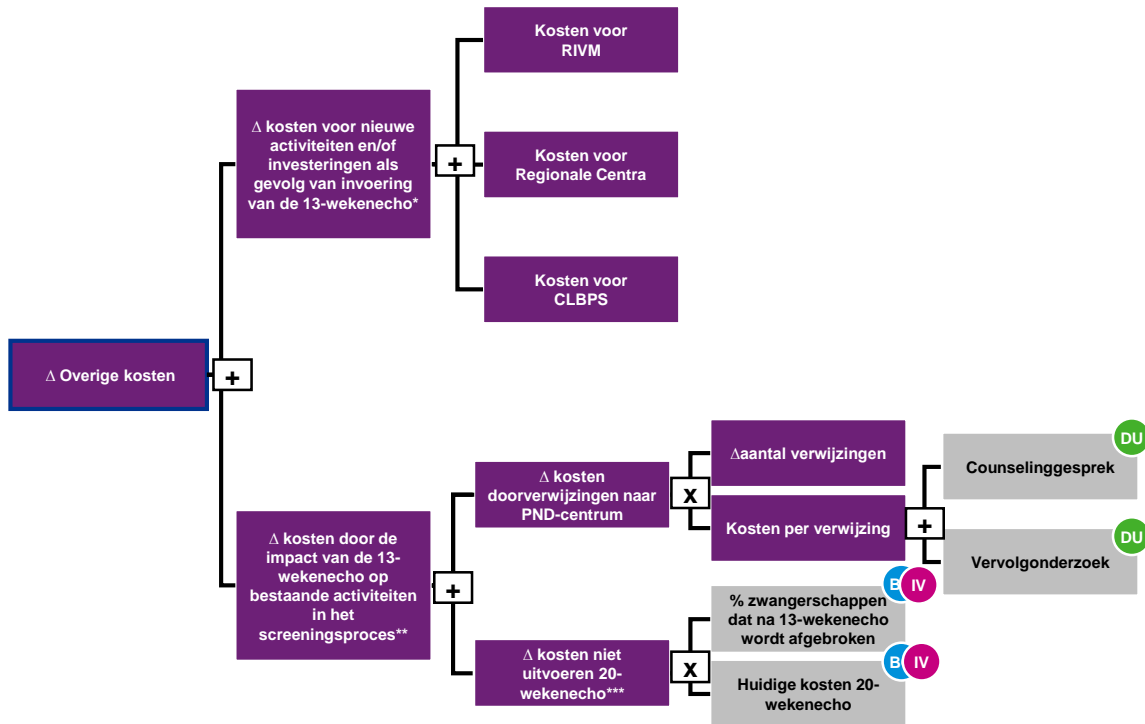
Δ Overige kosten

+

Δ kosten voor nieuwe activiteiten en/of investeringen als gevolg van invoering van de 13-wekenecho*

+

Kosten voor RIVM

Kosten voor Regionale Centra

Kosten voor CLBPS

Δ kosten door de impact van de 13-wekenecho op bestaande activiteiten in het screeningsproces**

+

Δ kosten doorverwijzingen naar PND-centrum

x

Δaantal verwijzingen

Kosten per verwijzing

+

Counselinggesprek

DU

Vervolgonderzoek

DU

Δ kosten niet uitvoeren 20-wekenecho***

x

% zwangerschappen dat na 13-wekenecho wordt afgebroken

B IV

Huidige kosten 20-wekenecho

B IV